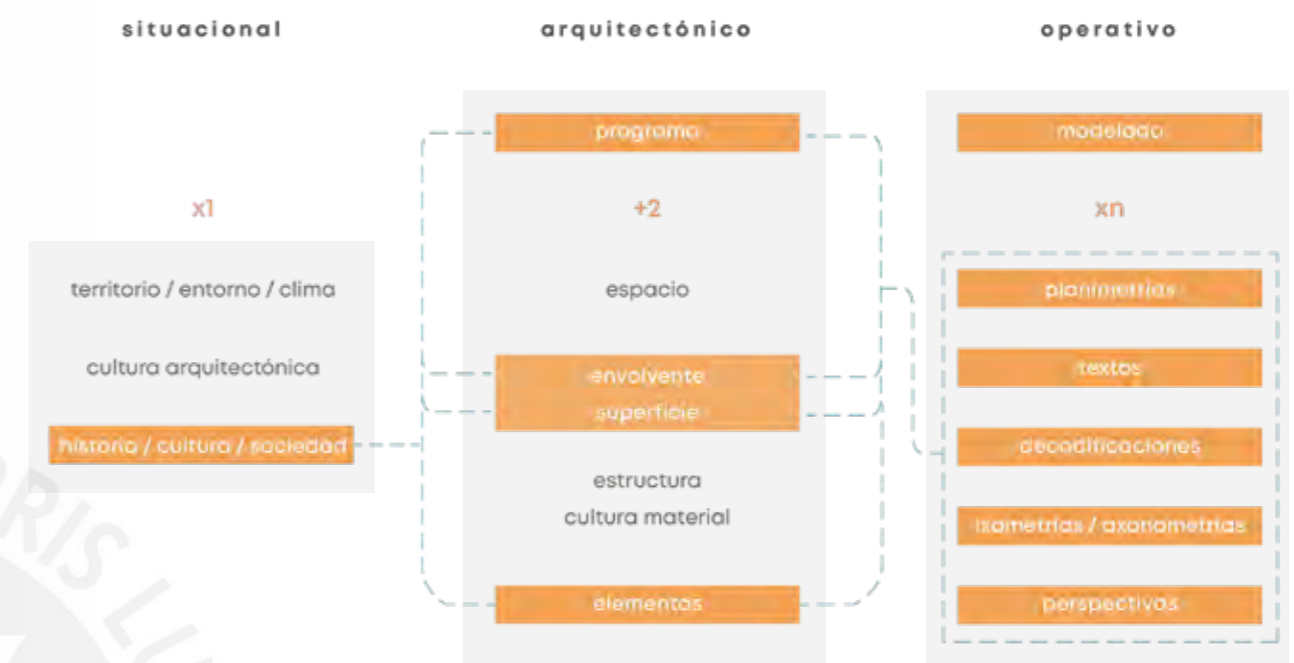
situacional

arquitectónico

operativo

programa

modelado

x1

+2

xn

territorio / entorno / clima

espacio

planimetrías

cultura arquitectónica

envolvente

textos

superficie

historia / cultura / sociedad

decodificaciones

estructura

cultura material

isometrías / axonometrías

elementos

perspectivas